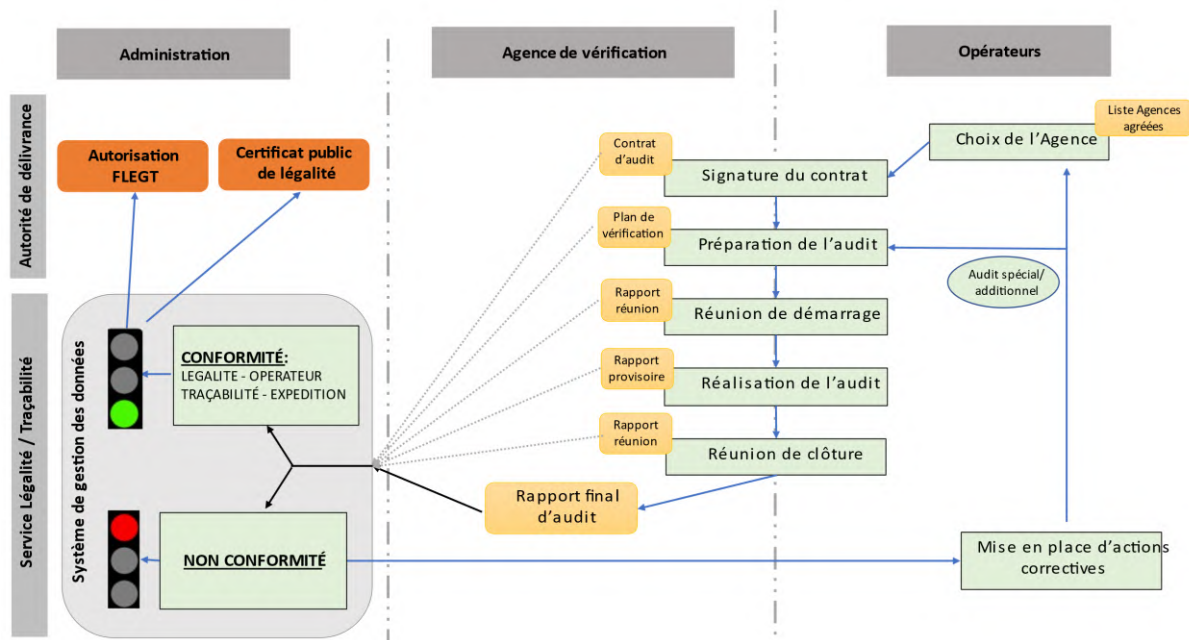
Administration

Agence de vérification

Opérateurs

Autorité de délivrance

Autorisation FLEGT

Certificat public de légalité

Service Légalité / Traçabilité

Système de gestion des données

CONFORMITÉ:
LEGALITE - OPERATEUR
TRAÇABILITÉ - EXPEDITION

NON CONFORMITÉ

Contrat d'audit

Signature du contrat

Plan de vérification

Préparation de l'audit

Rapport réunion

Réunion de démarrage

Rapport provisoire

Réalisation de l'audit

Rapport réunion

Réunion de clôture

Rapport final d'audit

Liste Agences agréées

Choix de l'Agence

Audit spécial/ additionnel

Mise en place d'actions correctives